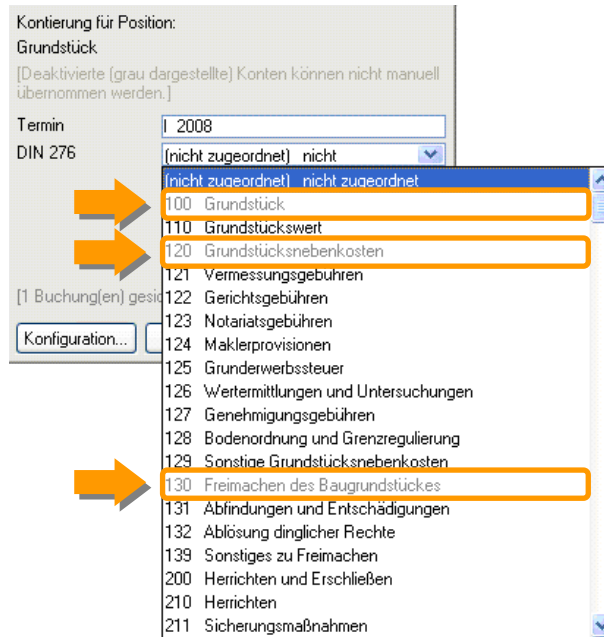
Kontierung für Position:
Grundstück

[Deaktivierte (grau dargestellte) Konten können nicht manuell übernommen werden.]

Termin I 2008
DIN 276 (nicht zugeordnet) nicht

[1 Buchung(en) gesic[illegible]

Konfiguration...

(nicht zugeordnet) nicht zugeordnet
100 Grundstück
110 Grundstückswert
120 Grundstücksnebenkosten
121 Vermessungsgebühren
122 Gerichtsgebühren
123 Notariatsgebühren
124 Maklerprovisionen
125 Grunderwerbssteuer
126 Wertermittlungen und Untersuchungen
127 Genehmigungsgebühren
128 Bodenordnung und Grenzregulierung
129 Sonstige Grundstücksnebenkosten
130 Freimachen des Baugrundstückes
131 Abfindungen und Entschädigungen
132 Ablösung dinglicher Rechte
139 Sonstiges zu Freimachen
200 Herrichten und Erschließen
210 Herrichten
211 Sicherungsmaßnahmen